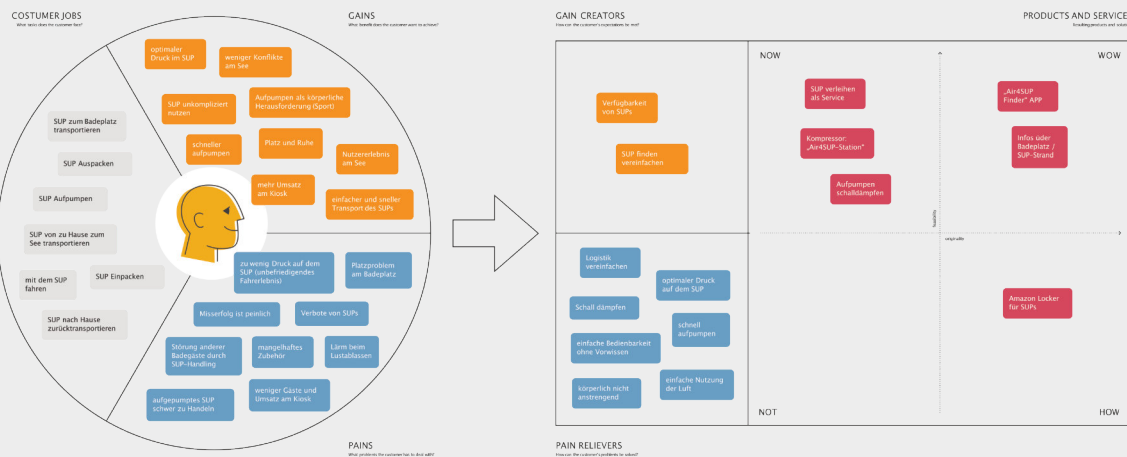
COSTUMER JOBS
What tasks does the customer face?

GAINS
What benefits does the customer want to achieve?

optimaler Druck im SUP

weniger Konflikte am See

SUP unkompliziert nutzen

Aufpumpen als körperliche Herausforderung (Sport)

schneller aufpumpen

Platz und Ruhe

Nutzererlebnis am See

mehr Umsatz am Kiosk

einfacher und sneller Transport des SUPs

SUP zum Badeplatz transportieren

SUP Auspacken

SUP Aufpumpen

SUP von zu Hause zum See transportieren

mit dem SUP fahren

SUP Einpacken

SUP nach Hause zurücktransportieren

zu wenig Druck auf dem SUP (unbefriedigendes Fahrerlebnis)

Platzproblem am Badeplatz

Misserfolg ist peinlich

Verbote von SUPs

Störung anderer Badegäste durch SUP-Handling

mangelhaftes Zubehör

Lärm beim Luftablassen

aufgepumptes SUP schwer zu Handeln

weniger Gäste und Umsatz am Kiosk

PAINS
What problems the customer has to deal with?

GAIN CREATORS
How can the customer's expectations be met?

PRODUCTS AND SERVICE
Resulting products and solutions

Verfügbarkeit von SUPs

SUP finden vereinfachen

NOW

WOW

SUP verleihen als Service

„Air4SUP Finder" APP

Kompressor: „Air4SUP-Station"

Infos über Badeplatz / SUP-Strand

Aufpumpen schalldämpfen

feasibility

originality

Logistik vereinfachen

optimaler Druck auf dem SUP

Schall dämpfen

schnell aufpumpen

einfache Bedienbarkeit ohne Vorwissen

körperlich nicht anstrengend

einfache Nutzung der Luft

Amazon Locker für SUPs

NOT

HOW

PAIN RELIEVERS
How can the customer's problems be solved?